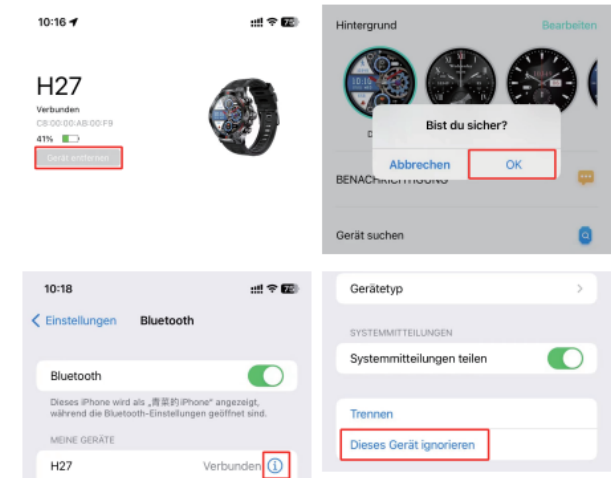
10:16

75

H27

Verbunden

C8:00:00:AB:00:F9

41%

Gerät entfernen

Hintergrund

Bearbeiten

Bist du sicher?

Abbrechen

OK

BENACHRICHTIGUNG

Gerät suchen

10:18

75

Einstellungen

Bluetooth

Bluetooth

Dieses iPhone wird als „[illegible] iPhone" angezeigt, während die Bluetooth-Einstellungen geöffnet sind.

MEINE GERÄTE

H27

Verbunden

Gerätetyp

SYSTEMMITTEILUNGEN

Systemmitteilungen teilen

Trennen

Dieses Gerät ignorieren